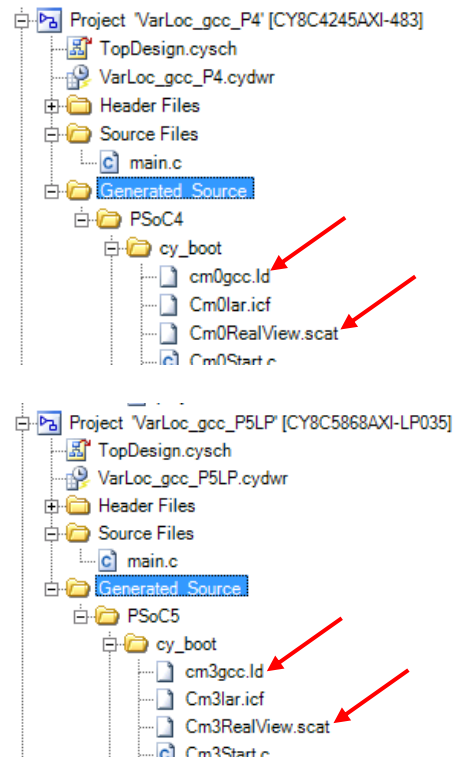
Project 'VarLoc_gcc_P4' [CY8C4245AXI-483]
TopDesign.cysch
VarLoc_gcc_P4.cydwr
Header Files
Source Files
main.c
Generated_Source
PSoC4
cy_boot
cm0gcc.ld
Cm0Iar.icf
Cm0RealView.scat
Cm0Start.c

Project 'VarLoc_gcc_P5LP' [CY8C5868AXI-LP035]
TopDesign.cysch
VarLoc_gcc_P5LP.cydwr
Header Files
Source Files
main.c
Generated_Source
PSoC5
cy_boot
cm3gcc.ld
Cm3Iar.icf
Cm3RealView.scat
Cm3Start.c